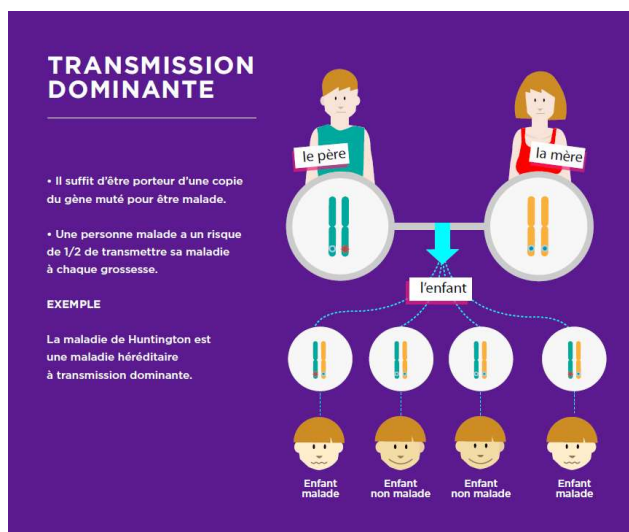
TRANSMISSION DOMINANTE

• Il suffit d'être porteur d'une copie du gène muté pour être malade.

• Une personne malade a un risque de 1/2 de transmettre sa maladie à chaque grossesse.

EXEMPLE

La maladie de Huntington est une maladie héréditaire à transmission dominante.

le père

la mère

l'enfant

Enfant malade

Enfant non malade

Enfant non malade

Enfant malade